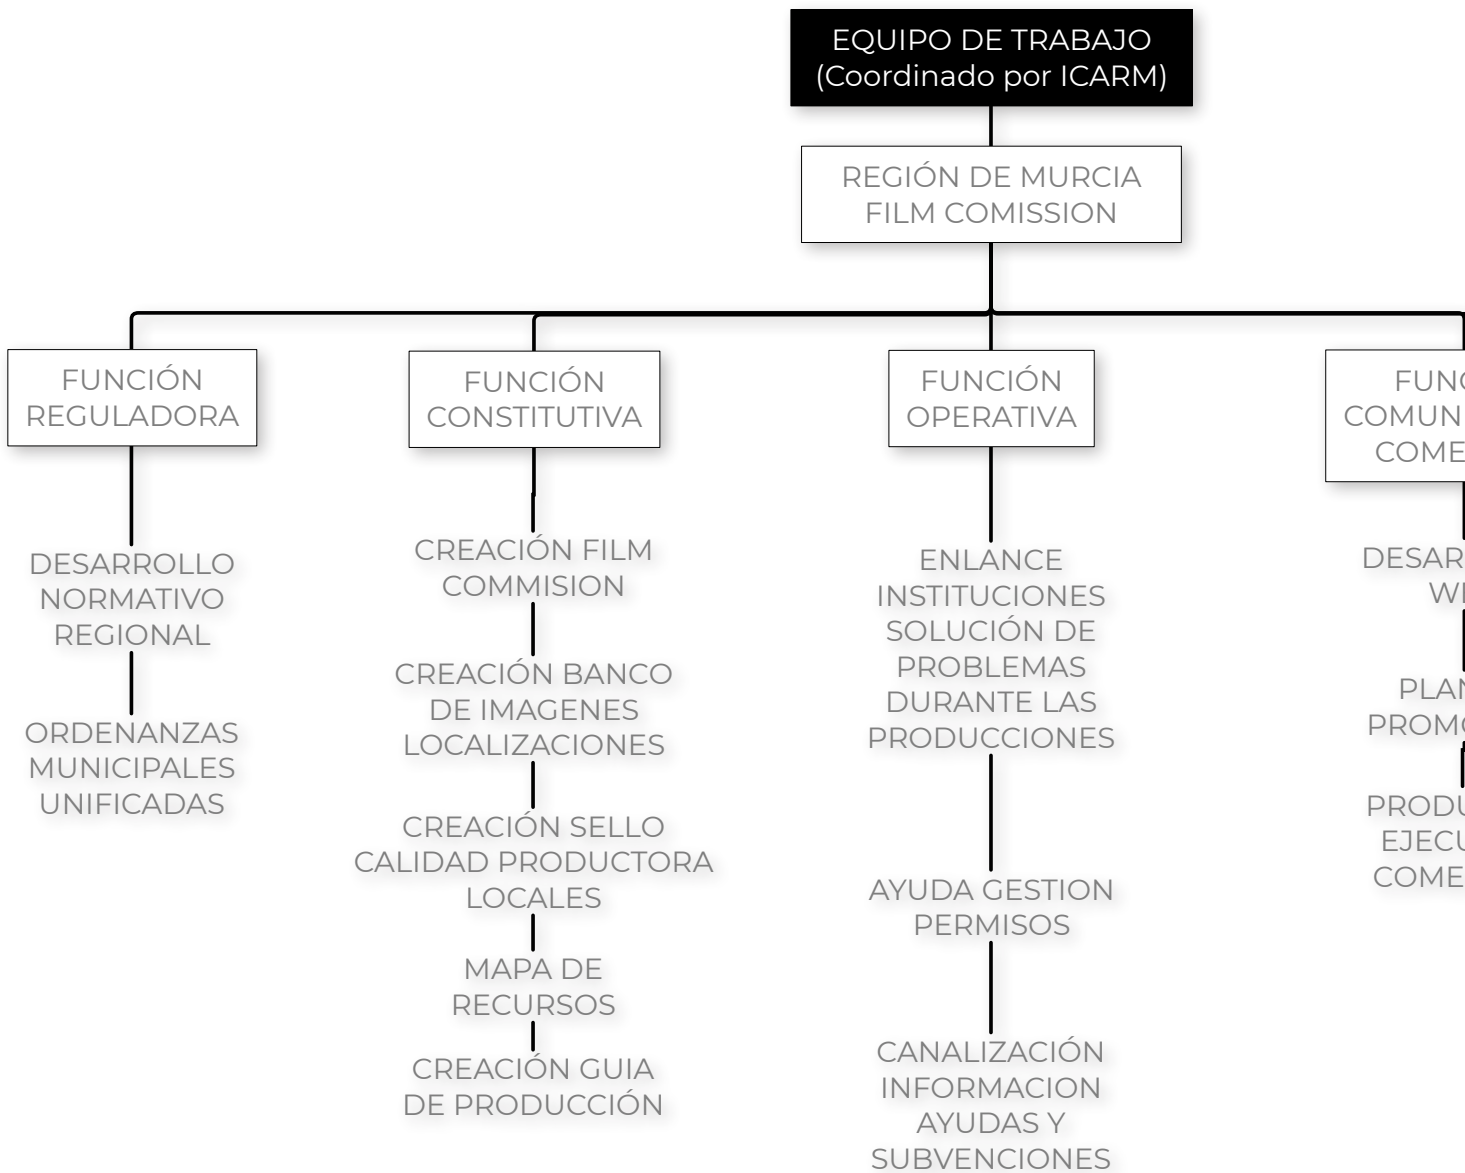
EQUIPO DE TRABAJO
(Coordinado por ICARM)

REGIÓN DE MURCIA
FILM COMISSION

FUNCIÓN
REGULADORA

DESARROLLO
NORMATIVO
REGIONAL

ORDENANZAS
MUNICIPALES
UNIFICADAS

FUNCIÓN
CONSTITUTIVA

CREACIÓN FILM
COMMISION

CREACIÓN BANCO
DE IMAGENES
LOCALIZACIONES

CREACIÓN SELLO
CALIDAD PRODUCTORA
LOCALES

MAPA DE
RECURSOS

CREACIÓN GUIA
DE PRODUCCIÓN

FUNCIÓN
OPERATIVA

ENLANCE
INSTITUCIONES
SOLUCIÓN DE
PROBLEMAS
DURANTE LAS
PRODUCCIONES

AYUDA GESTION
PERMISOS

CANALIZACIÓN
INFORMACION
AYUDAS Y
SUBVENCIONES

FUNC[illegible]
COMUN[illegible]
COME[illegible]

DESAR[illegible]
WI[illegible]

PLAN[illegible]
PROMO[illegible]

PRODU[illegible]
EJECU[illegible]
COME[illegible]